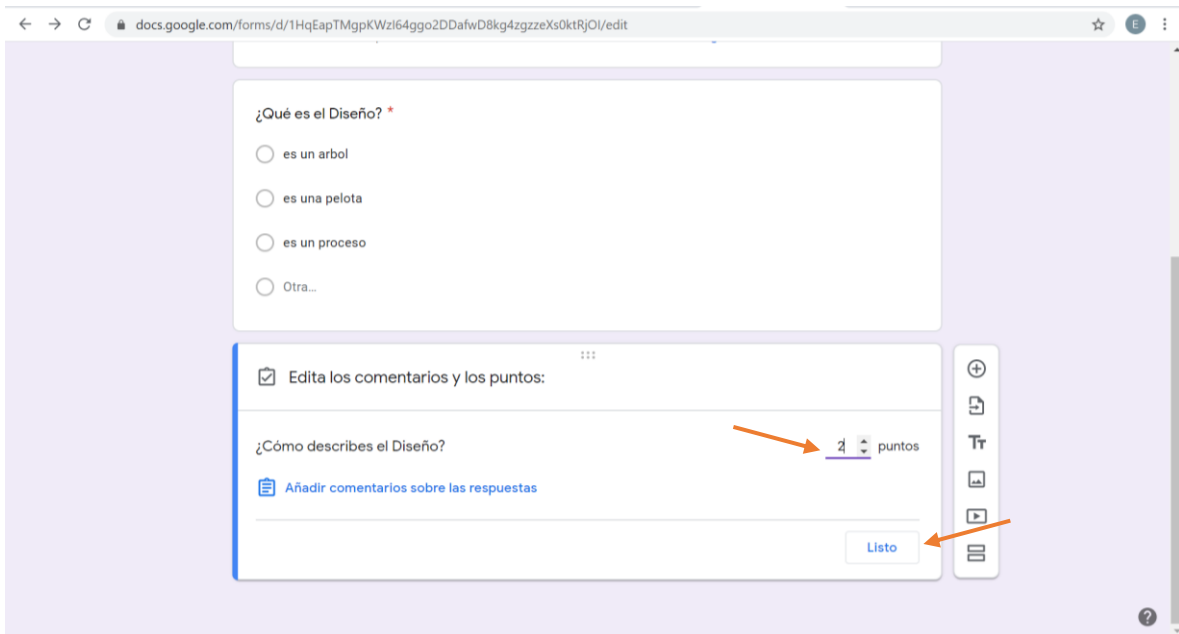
docs.google.com/forms/d/1HqEapTMgpKWzl64ggo2DDafwD8kg4zgzzeXs0ktRjOI/edit

E

¿Qué es el Diseño? *

es un arbol

es una pelota

es un proceso

Otra...

Edita los comentarios y los puntos:

¿Cómo describes el Diseño?

2 puntos

Añadir comentarios sobre las respuestas

Listo

Tт

?